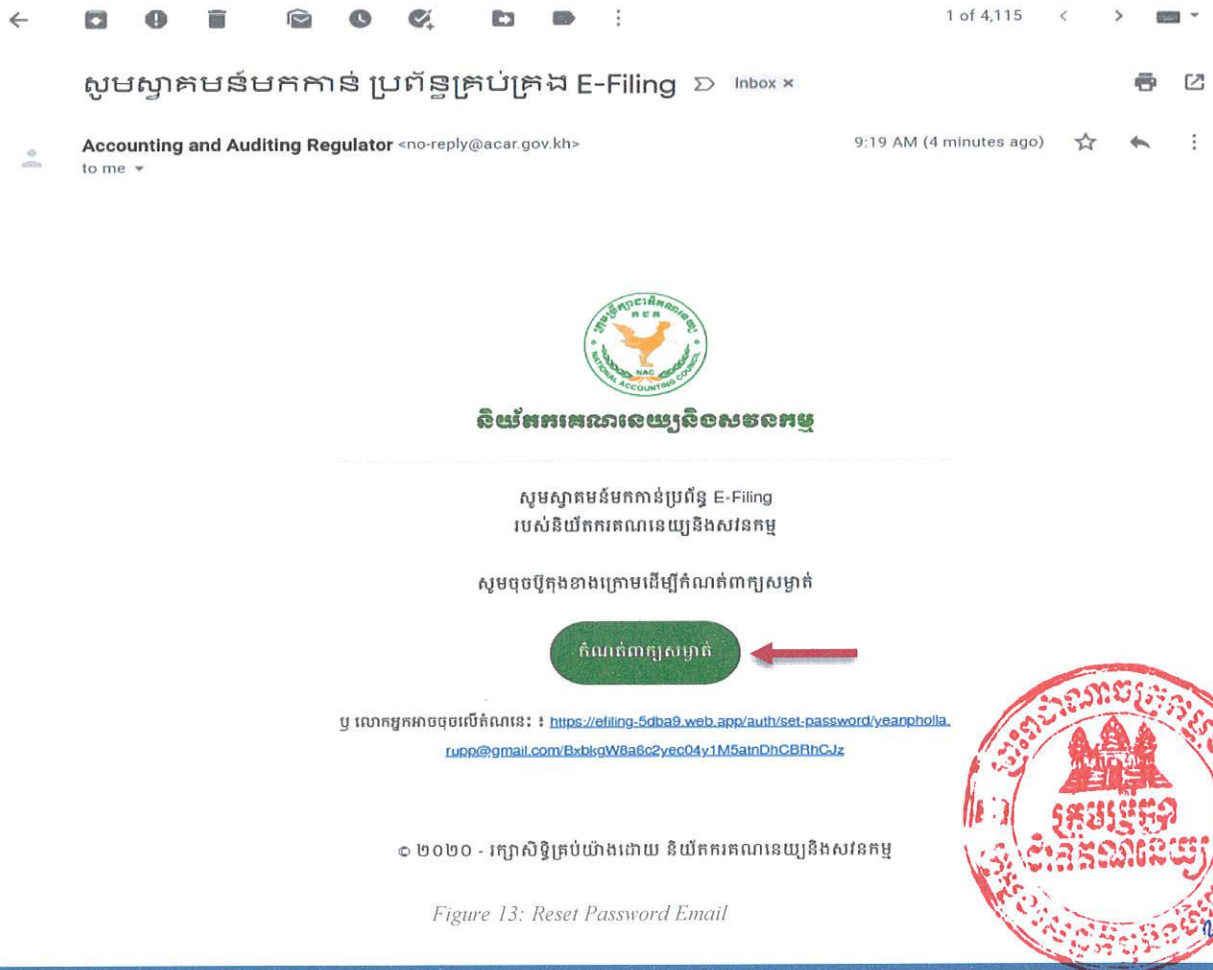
1 of 4,115

សូមស្វាគមន៍មកកាន់ ប្រព័ន្ធគ្រប់គ្រង E-Filing Inbox ×

Accounting and Auditing Regulator <no-reply@acar.gov.kh>
to me

9:19 AM (4 minutes ago)

ACAR
NATIONAL ACCOUNTING COUNCIL
NAC

និយ័តករគណនេយ្យនិងសវនកម្ម

សូមស្វាគមន៍មកកាន់ប្រព័ន្ធ E-Filing
របស់និយ័តករគណនេយ្យនិងសវនកម្ម

សូមចុចប៊ូតុងខាងក្រោមដើម្បីកំណត់ពាក្យសម្ងាត់

កំណត់ពាក្យសម្ងាត់

ឬ លោកអ្នកអាចចុចលើតំណនេះ ៖ https://efiling-5dba9.web.app/auth/set-password/yeanpholla.rupp@gmail.com/BxbkgW8a6c2yec04y1M5atnDhCBRhCJz

© ២០២០ - រក្សាសិទ្ធិគ្រប់យ៉ាងដោយ និយ័តករគណនេយ្យនិងសវនកម្ម

Figure 13: Reset Password Email

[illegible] ក្រុមប្រឹក្សាជាតិគណនេយ្យ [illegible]